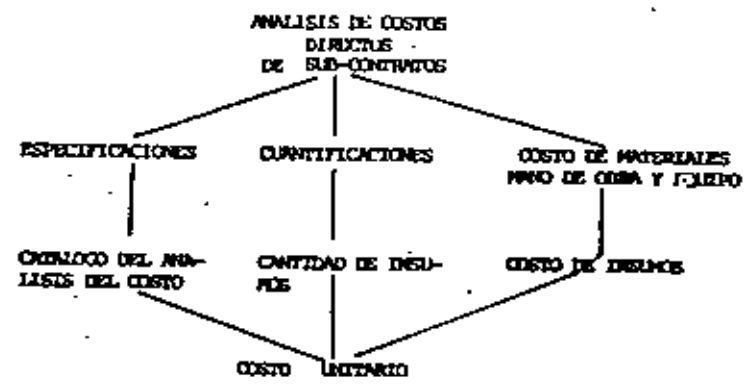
ANALISIS DE COSTOS DIRECTOS DE SUB-CONTRATOS

ESPECIFICACIONES

CUANTIFICACIONES

COSTO DE MATERIALES MANO DE OBRA Y EQUIPO

CATALOGO DEL ANALISIS DEL COSTO

CANTIDAD DE INSUMOS

COSTO DE INSUMOS

COSTO UNITARIO